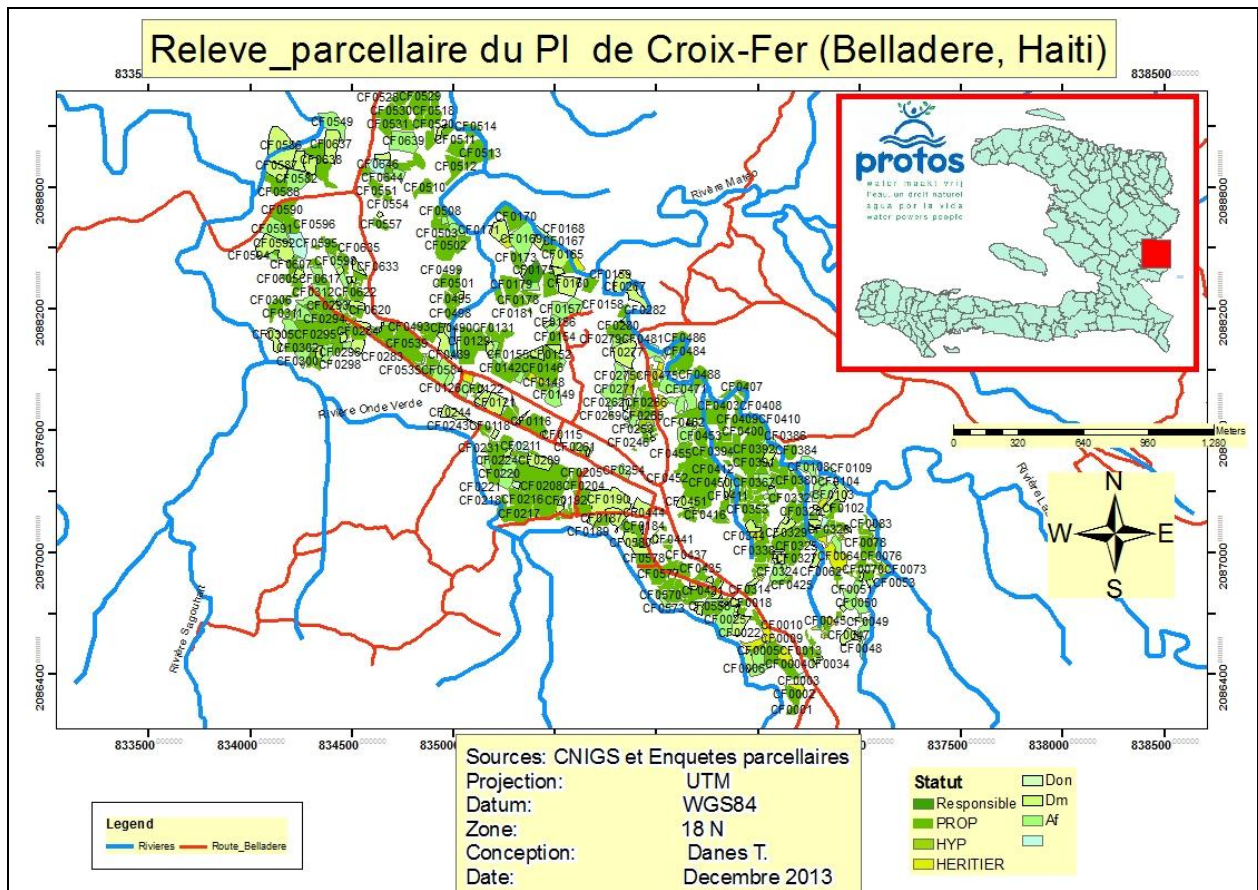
Releve_parcellaire du PI de Croix-Fer (Belladere, Haiti)

833500 838500

2088800 2088200 2087600 2087000 2086400

protos
water maakt vrij
l'eau, un droit naturel
agua por la vida
water powers people

Rivière Mateo
Rivière Onde Verde
Rivière Sagouffait
Rivière La

CF0528 CF0529 CF0530 CF0518 CF0549 CF0531 CF0520 CF0514 CF0511 CF0637 CF0639 CF0513 CF0646 CF0512 CF0644 CF0638 CF0582 CF0588 CF0551 CF0510 CF0554 CF0590 CF0596 CF0508 CF0557 CF0170 CF0168 CF0167 CF0165 CF0502 CF0503 CF0171 CF0169 CF0595 CF0635 CF0633 CF0594 CF0499 CF0173 CF0175 CF0159 CF0150 CF0157 CF0501 CF0179 CF0178 CF0158 CF0282 CF0495 CF0181 CF0306 CF0312 CF0311 CF0305 CF0295 CF0298 CF0300 CF0302 CF0294 CF0293 CF0283 CF0520 CF0493 CF0490 CF0131 CF0535 CF0129 CF0155 CF0152 CF0154 CF0156 CF0280 CF0279 CF0481 CF0486 CF0484 CF0277 CF0142 CF0146 CF0148 CF0149 CF0126 CF0122 CF0121 CF0275 CF0476 CF0488 CF0271 CF0407 CF0408 CF0403 CF0410 CF0386 CF0244 CF0243 CF0118 CF0116 CF0115 CF0262 CF0266 CF0265 CF0269 CF0259 CF0248 CF0453 CF0400 CF0384 CF0394 CF0392 CF0231 CF0211 CF0224 CF0209 CF0261 CF0254 CF0205 CF0220 CF0208 CF0204 CF0221 CF0218 CF0216 CF0182 CF0190 CF0217 CF0189 CF0184 CF0456 CF0452 CF0451 CF0416 CF0411 CF0353 CF0362 CF0380 CF0108 CF0109 CF0104 CF0103 CF0102 CF0083 CF0332 CF0328 CF0078 CF0076 CF0064 CF0070 CF0073 CF0053 CF0051 CF0050 CF0049 CF0045 CF0047 CF0048 CF0444 CF0441 CF0437 CF0578 CF0577 CF0435 CF0314 CF0018 CF0324 CF0327 CF0425 CF0062 CF0570 CF0573 CF0558 CF0025 CF0022 CF0010 CF0009 CF0005 CF0013 CF0004 CF0034 CF0006 CF0003 CF0002 CF0001

Meters
0 320 640 960 1,280

N
W E
S

833500 834000 834500 835000 837500 838000 838500

Sources: CNIGS et Enquetes parcellaires
Projection: UTM
Datum: WGS84
Zone: 18 N
Conception: Danes T.
Date: Decembre 2013

Legend
Rivieres Route_Belladere

Statut
Responsible
PROP
HYP
HERITIER
Don
Dm
Af